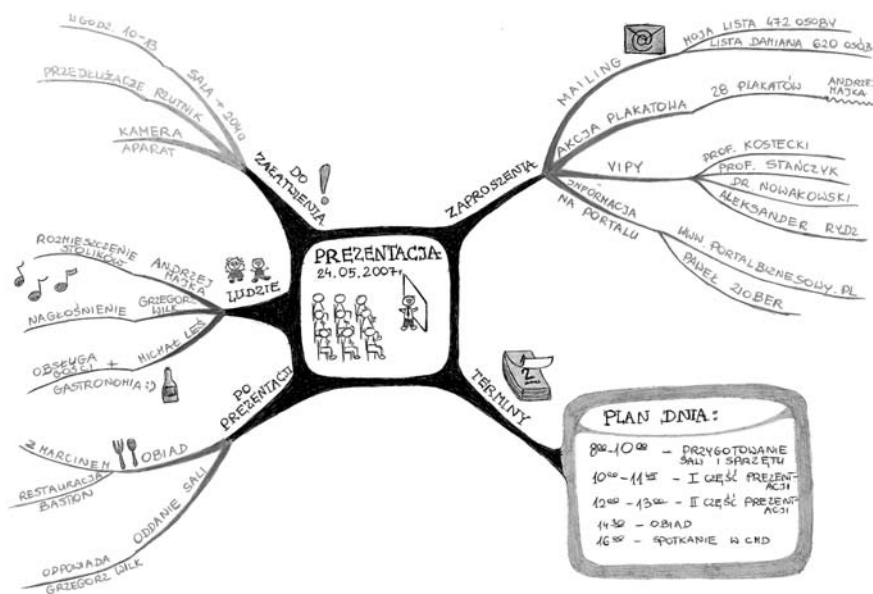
PREZENTACJA
24.05.2007r.

DO ZAŁATWIENIA
SALA + 2040
11 GODZ. 10-13
PRZEDŁUŻACZE ELEKTRYK
KAMERA
APARAT

LUDZIE
ANDRZEJ MAJKA
ROZMIESZCZENIE STOLIKÓW
GRZEGORZ WILK
NAGŁOŚNIENIE
MICHAŁ LEŚ
OBSŁUGA GOŚCI +
GASTRONOMIA :)

PO PREZENTACJI
OBIAD
Z MARCINEM
RESTAURACJA BASTION
ODDANIE SALI
ODPOWIADA GRZEGORZ WILK

ZAPROSZENIA
MAILING
MOJA LISTA 472 OSOBY
LISTA DAMIANA 620 OSÓB
AKCJA PLAKATOWA
28 PLAKATÓW
ANDRZEJ MAJKA
VIPY
PROF. KOSTECKI
PROF. STAŃCZYK
DR. NOWAKOWSKI
ALEKSANDER RYDZ
INFORMACJA NA PORTALU
WWW.PORTALBIZNESOWY.PL
PAWEŁ ZIOBER

TERMINY
PLAN DNIA:
$8^{00}-10^{00}$ – PRZYGOTOWANIE SALI I SPRZĘTU
$10^{00}-11^{45}$ – I CZĘŚĆ PREZENTACJI
$12^{00}-13^{30}$ – II CZĘŚĆ PREZENTACJI
$14^{30}$ – OBIAD
$16^{00}$ – SPOTKANIE W CHD